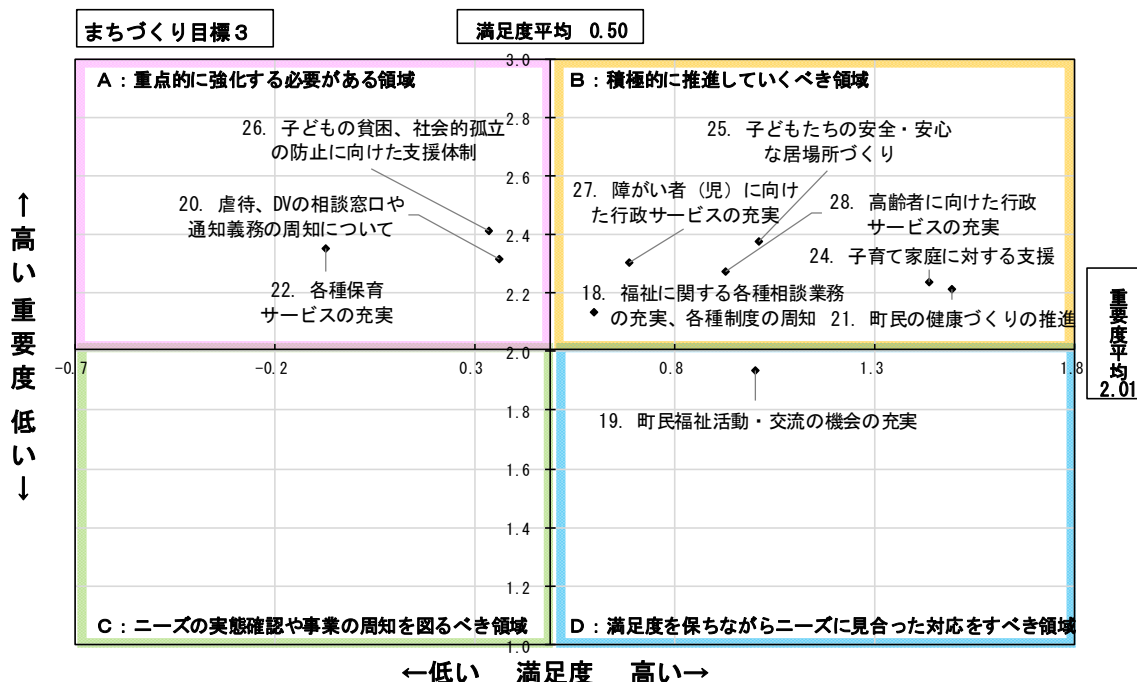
まちづくり目標３

満足度平均 0.50

A：重点的に強化する必要がある領域

B：積極的に推進していくべき領域

3.0
2.8
2.6
2.4
2.2
2.0
1.8
1.6
1.4
1.2
1.0

26. 子どもの貧困、社会的孤立の防止に向けた支援体制

25. 子どもたちの安全・安心な居場所づくり

20. 虐待、DVの相談窓口や通知義務の周知について

27. 障がい者（児）に向けた行政サービスの充実

28. 高齢者に向けた行政サービスの充実

24. 子育て家庭に対する支援

22. 各種保育サービスの充実

18. 福祉に関する各種相談業務の充実、各種制度の周知

21. 町民の健康づくりの推進

↑高い 重要度 低い↓

重要度平均 2.01

-0.7
-0.2
0.3
0.8
1.3
1.8

19. 町民福祉活動・交流の機会の充実

C：ニーズの実態確認や事業の周知を図るべき領域

D：満足度を保ちながらニーズに見合った対応をすべき領域

←低い 満足度 高い→